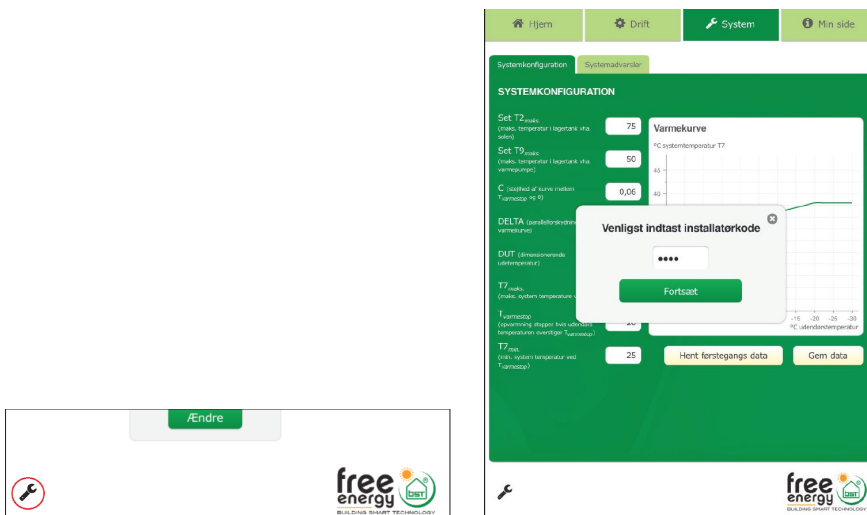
Ændre

free energy BST
BUILDING SMART TECHNOLOGY

Hjem
Drift
System
Min side

Systemkonfiguration
Systemadvarsler

SYSTEMKONFIGURATION

Set T2$_{maks.}$ (maks. temperatur i lagertank vha. solen) 75

Set T9$_{maks.}$ (maks. temperatur i lagertank vha. varmepumpe) 50

C (stejlhed af kurve mellem T$_{varmestop}$ og 0) 0,06

DELTA (parallelforskydning varmekurve)

DUT (dimensionerende udetemperatur)

T7$_{maks.}$ (maks. system temperatur v

T$_{varmestop}$ (opvarmning stopper hvis udendørs temperaturen overstiger T$_{varmestop}$) 20

T7$_{min.}$ (min. system temperatur ved T$_{varmestop}$) 25

Varmekurve
°C systemtemperatur T7
45
40

-15 -20 -25 -30
°C udendørstemperatur

Venligst indtast installatørkode
••••
Fortsæt

Hent førstegangs data
Gem data

free energy BST
BUILDING SMART TECHNOLOGY